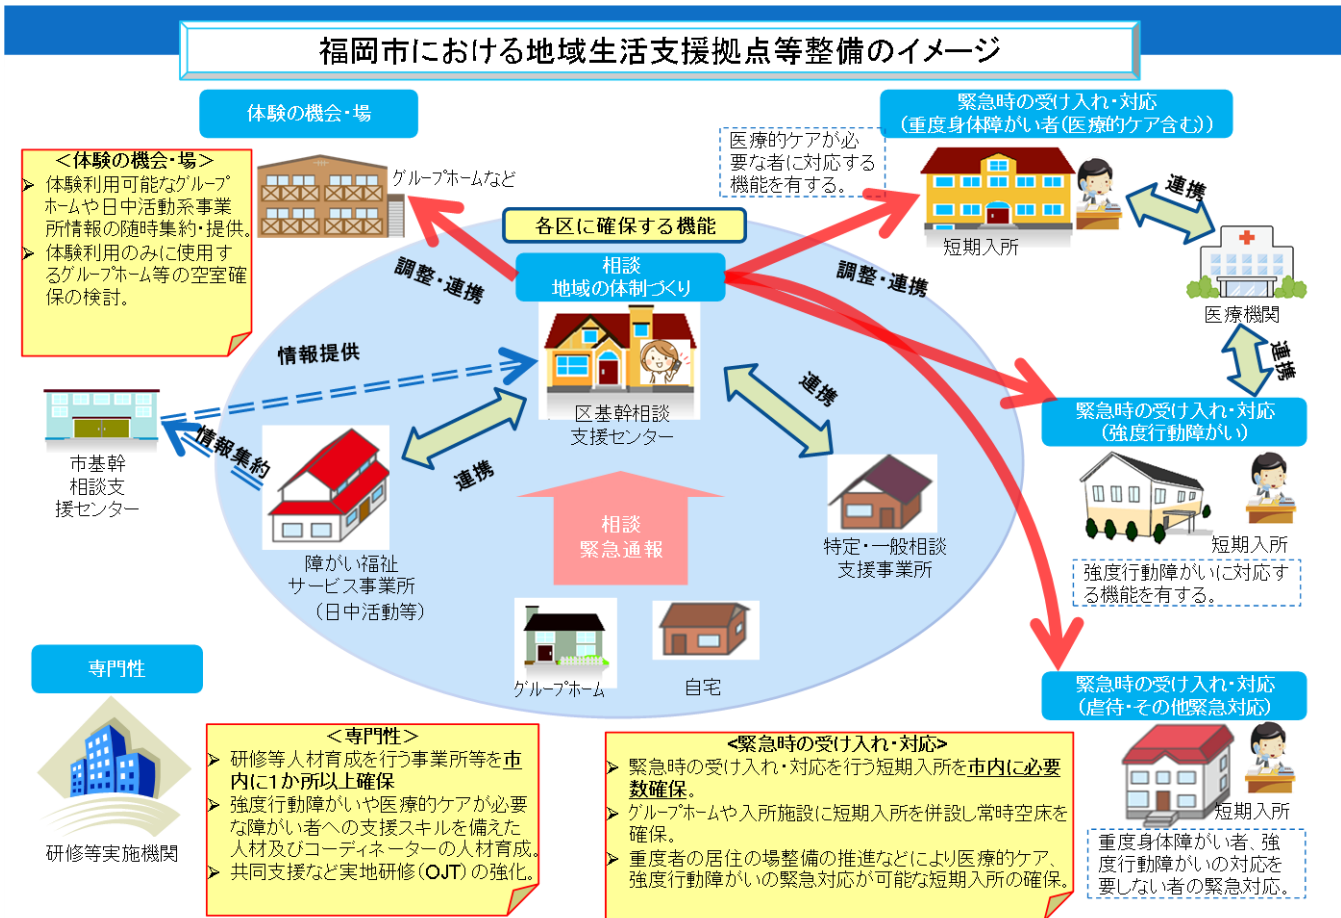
福岡市における地域生活支援拠点等整備のイメージ

体験の機会・場

＜体験の機会・場＞
➢ 体験利用可能なグループホームや日中活動系事業所情報の随時集約・提供。
➢ 体験利用のみに使用するグループホーム等の空室確保の検討。

グループホームなど

各区に確保する機能

調整・連携

相談
地域の体制づくり

情報提供

区基幹相談支援センター

市基幹相談支援センター

情報集約

連携

障がい福祉サービス事業所（日中活動等）

相談
緊急通報

連携

特定・一般相談支援事業所

グループホーム

自宅

緊急時の受け入れ・対応
（重度身体障がい者（医療的ケア含む））

医療的ケアが必要な者に対応する機能を有する。

調整・連携

短期入所

連携

医療機関

連携

緊急時の受け入れ・対応
（強度行動障がい）

短期入所

強度行動障がいに対応する機能を有する。

緊急時の受け入れ・対応
（虐待・その他緊急対応）

短期入所

重度身体障がい者、強度行動障がいの対応を要しない者の緊急対応。

専門性

研修等実施機関

＜専門性＞
➢ 研修等人材育成を行う事業所等を市内に1か所以上確保
➢ 強度行動障がいや医療的ケアが必要な障がい者への支援スキルを備えた人材及びコーディネーターの人材育成。
➢ 共同支援など実地研修（OJT）の強化。

<緊急時の受け入れ・対応>
➢ 緊急時の受け入れ・対応を行う短期入所を市内に必要数確保。
➢ グループホームや入所施設に短期入所を併設し常時空床を確保。
➢ 重度者の居住の場整備の推進などにより医療的ケア、強度行動障がいの緊急対応が可能な短期入所の確保。